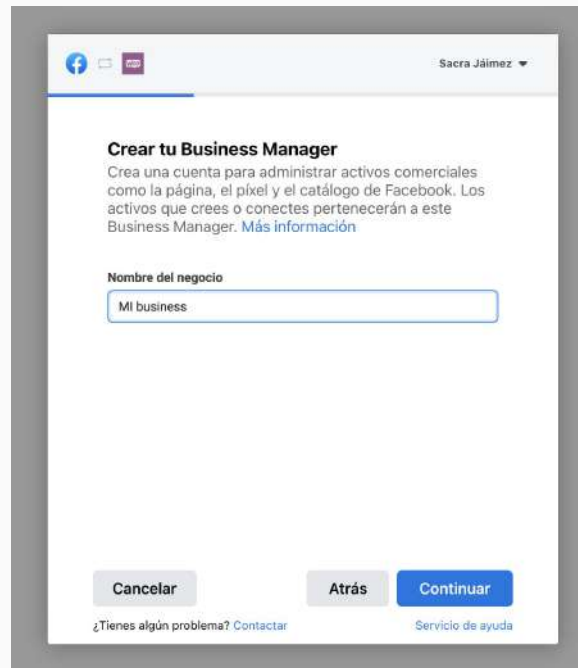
Sacra Jáimez

Crear tu Business Manager

Crea una cuenta para administrar activos comerciales como la página, el píxel y el catálogo de Facebook. Los activos que crees o conectes pertenecerán a este Business Manager. Más información

Nombre del negocio

MI business

Cancelar

Atrás

Continuar

¿Tienes algún problema? Contactar

Servicio de ayuda